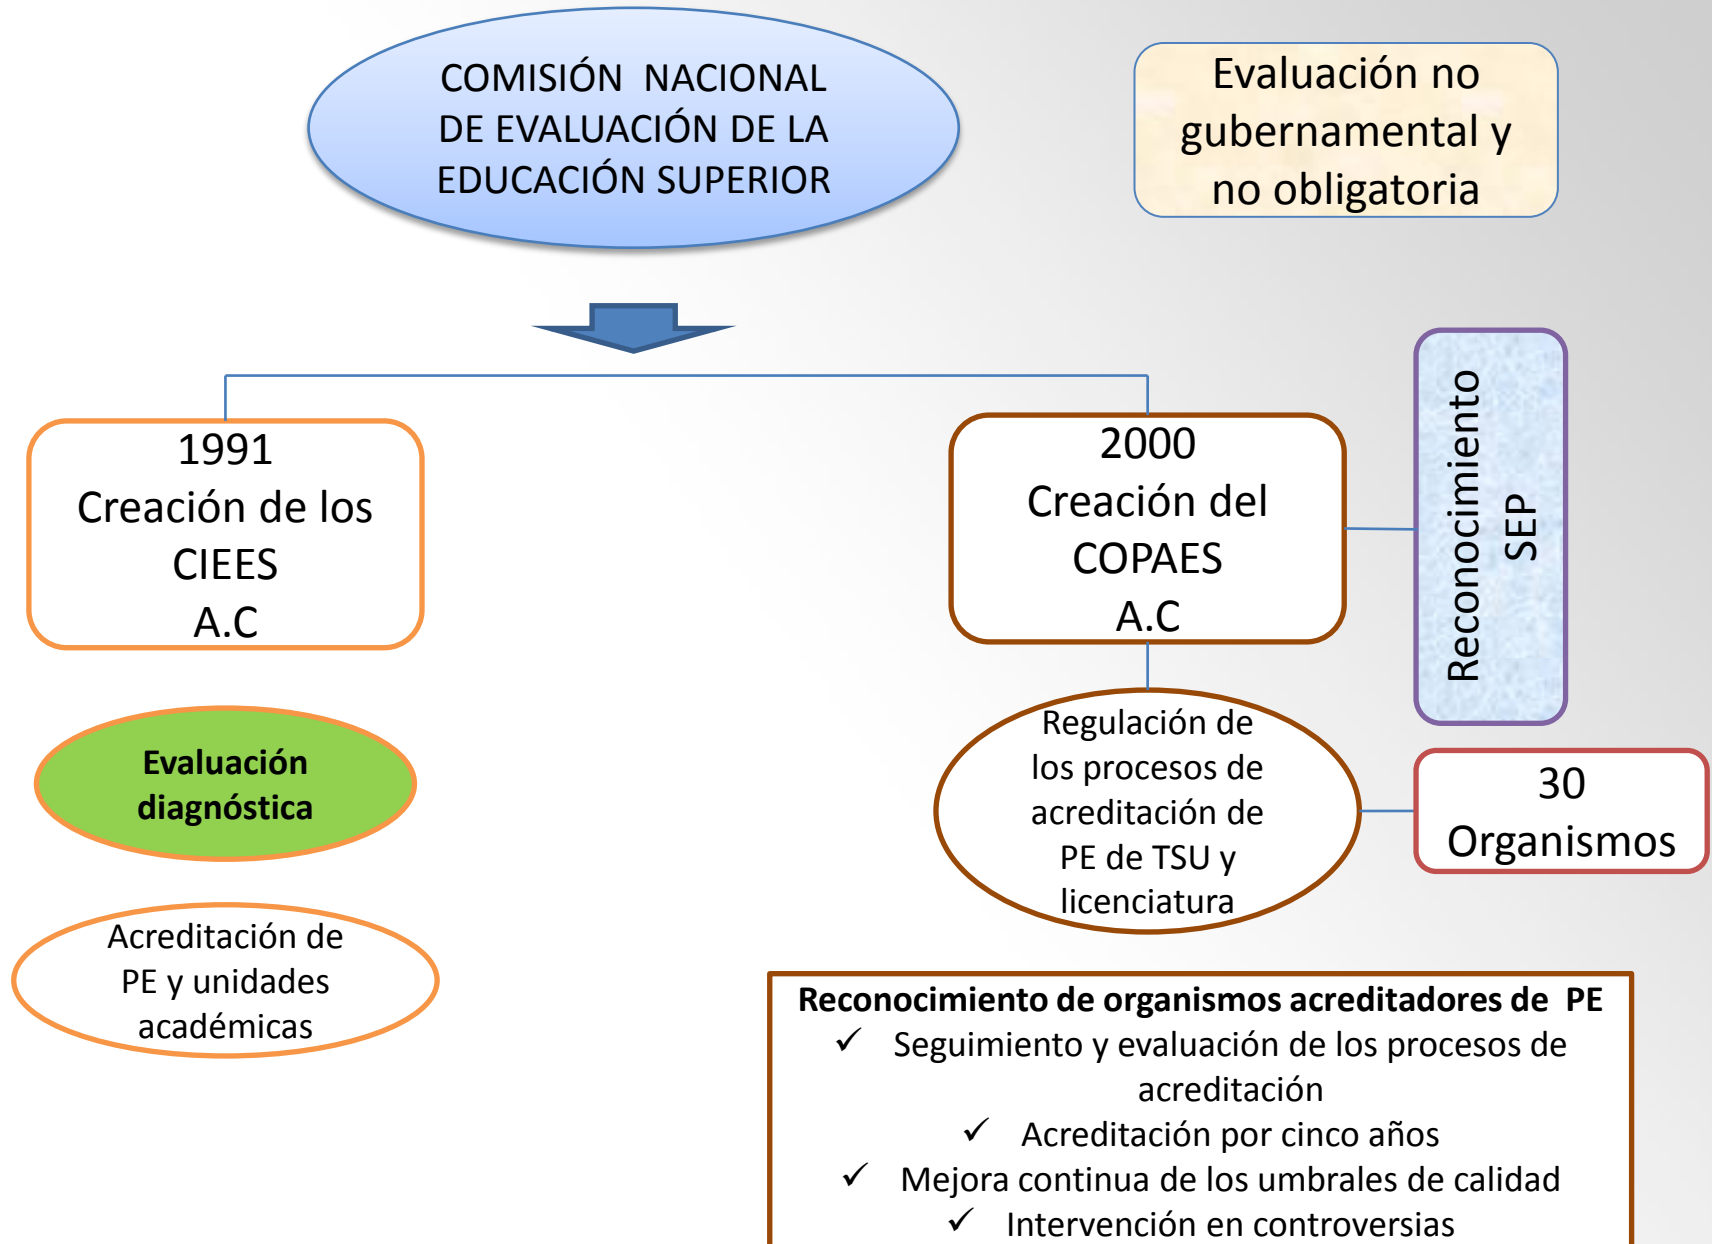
COMISIÓN NACIONAL DE EVALUACIÓN DE LA EDUCACIÓN SUPERIOR

Evaluación no gubernamental y no obligatoria

1991
Creación de los CIEES
A.C

2000
Creación del COPAES
A.C

Reconocimiento SEP

Evaluación diagnóstica

Regulación de los procesos de acreditación de PE de TSU y licenciatura

30 Organismos

Acreditación de PE y unidades académicas

Reconocimiento de organismos acreditadores de PE
✓ Seguimiento y evaluación de los procesos de acreditación
✓ Acreditación por cinco años
✓ Mejora continua de los umbrales de calidad
✓ Intervención en controversias